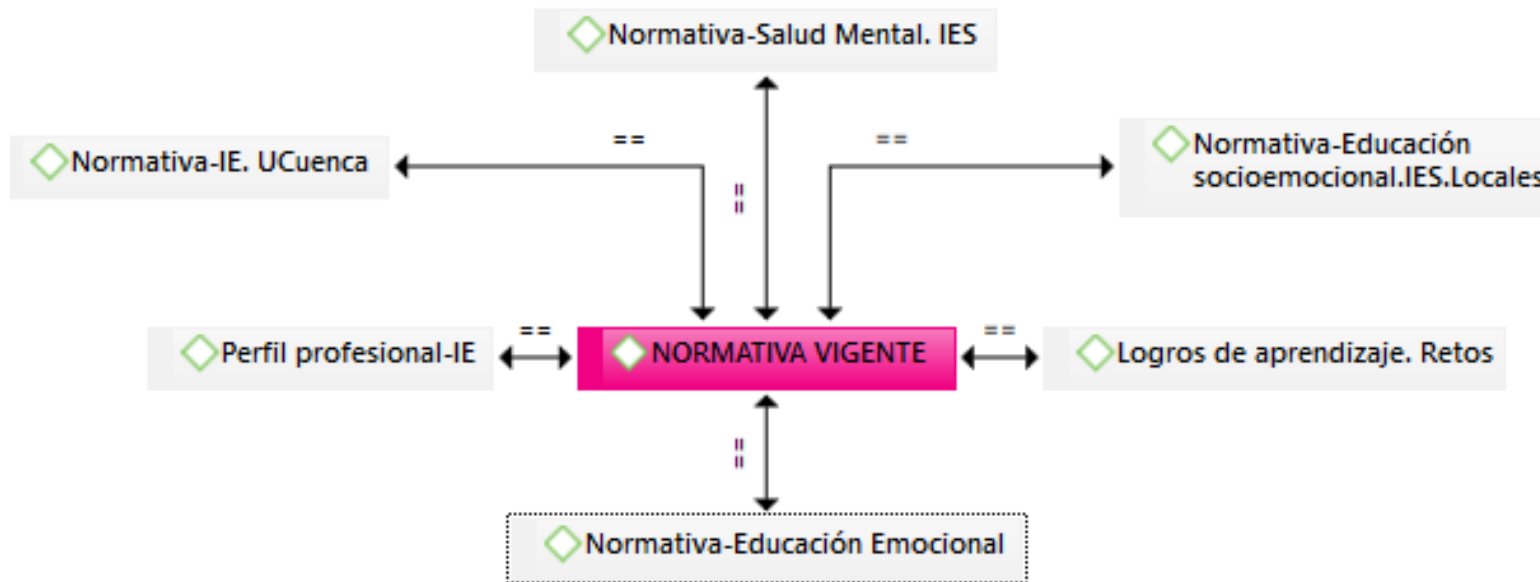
Normativa-Salud Mental. IES

Normativa-IE. UCuenca

==

==

Normativa-Educación socioemocional.IES.Locales

==

Perfil profesional-IE

==

NORMATIVA VIGENTE

==

Logros de aprendizaje. Retos

==

Normativa-Educación Emocional